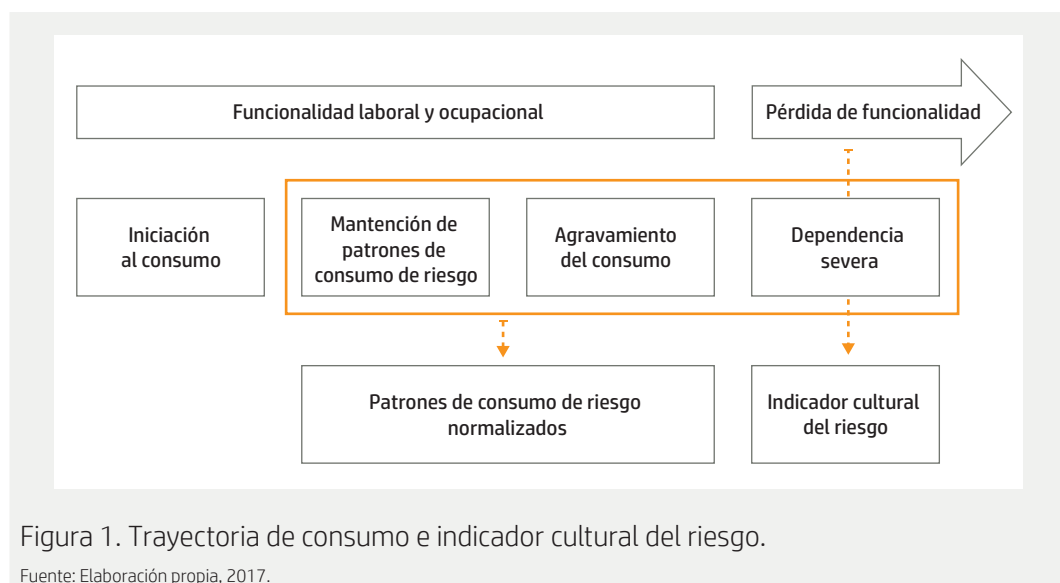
Funcionalidad laboral y ocupacional

Pérdida de funcionalidad

Iniciación al consumo

Mantención de patrones de consumo de riesgo

Agravamiento del consumo

Dependencia severa

Patrones de consumo de riesgo normalizados

Indicador cultural del riesgo

Figura 1. Trayectoria de consumo e indicador cultural del riesgo.

Fuente: Elaboración propia, 2017.